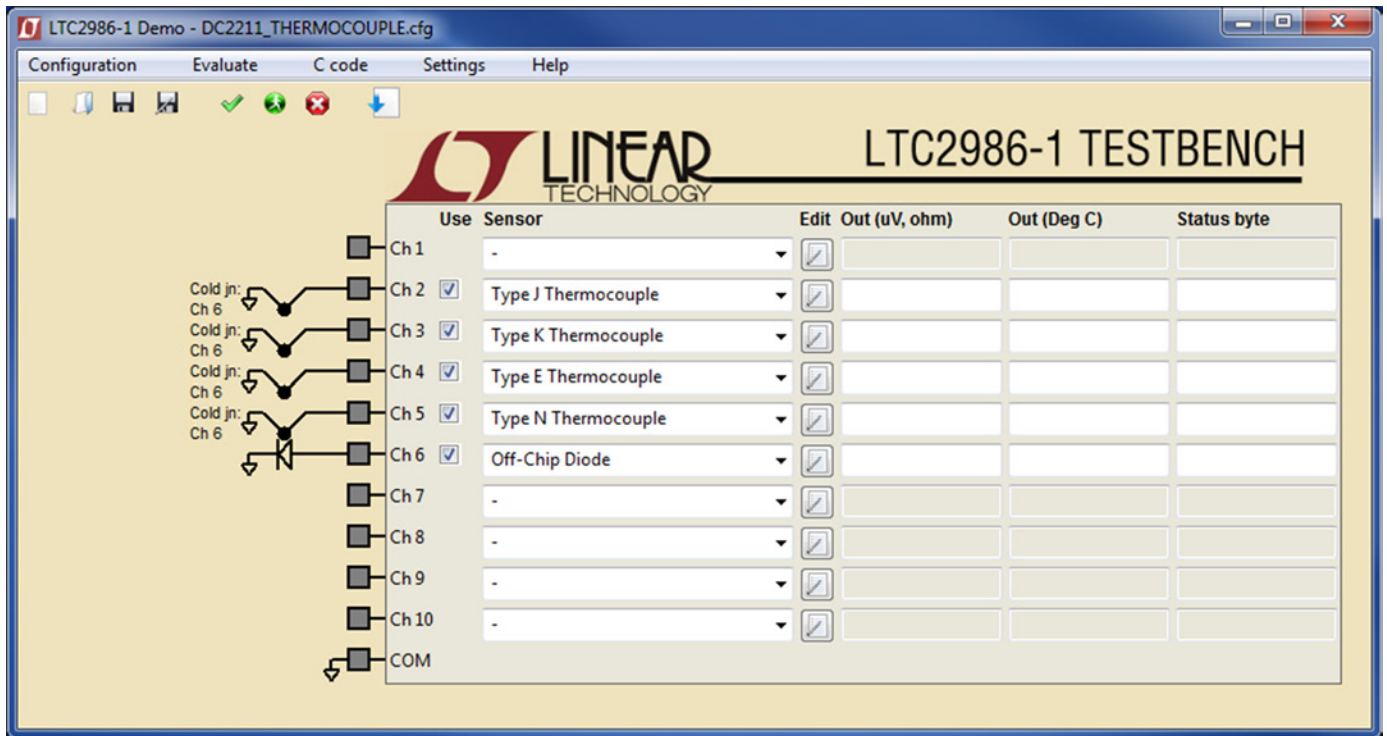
LTC2986-1 Demo - DC2211_THERMOCOUPLE.cfg

Configuration Evaluate C code Settings Help

LINEAR TECHNOLOGY

LTC2986-1 TESTBENCH

| | Use | Sensor | Edit | Out (uV, ohm) | Out (Deg C) | Status byte |
|---|---|---|---|---|---|---|
| Ch 1 | | - | | | | |
| Cold jn: Ch 6 — Ch 2 | ☑ | Type J Thermocouple | | | | |
| Cold jn: Ch 6 — Ch 3 | ☑ | Type K Thermocouple | | | | |
| Cold jn: Ch 6 — Ch 4 | ☑ | Type E Thermocouple | | | | |
| Cold jn: Ch 6 — Ch 5 | ☑ | Type N Thermocouple | | | | |
| Ch 6 | ☑ | Off-Chip Diode | | | | |
| Ch 7 | | - | | | | |
| Ch 8 | | - | | | | |
| Ch 9 | | - | | | | |
| Ch 10 | | - | | | | |
| COM | | | | | | |